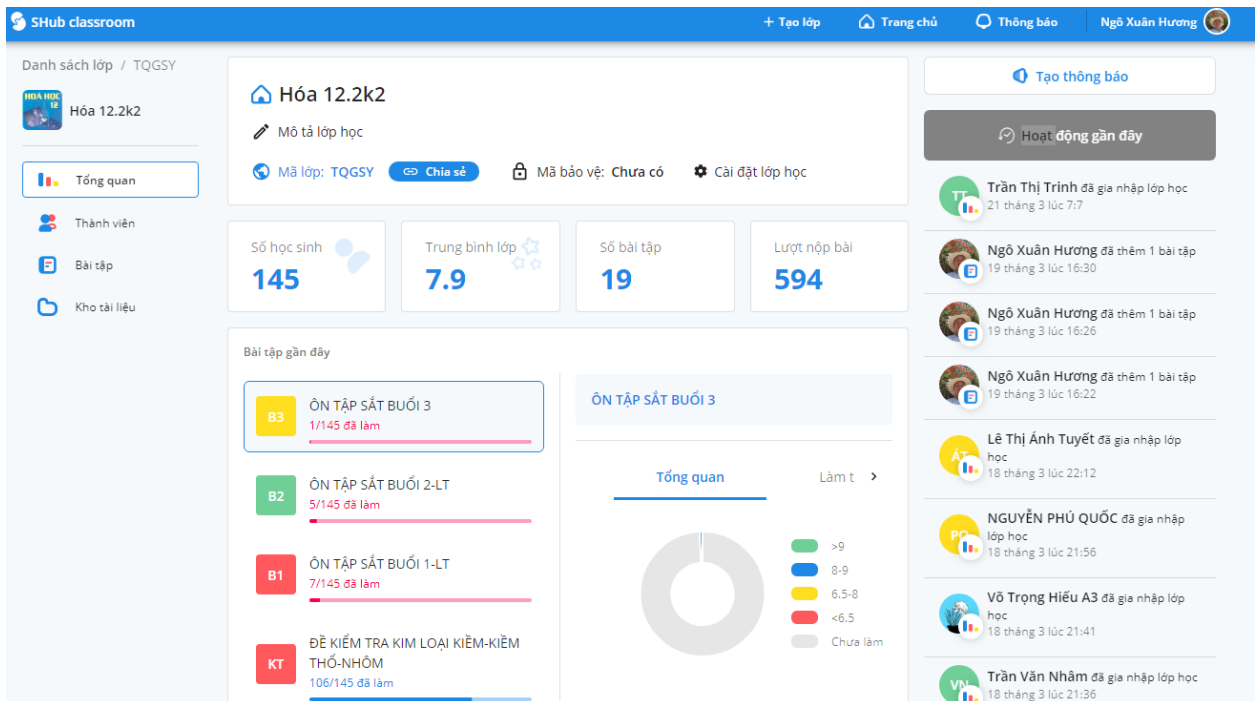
SHub classroom
+ Tạo lớp
Trang chủ
Thông báo
Ngô Xuân Hương

Danh sách lớp / TQGSY
HÓA HỌC 12
Hóa 12.2k2
Tổng quan
Thành viên
Bài tập
Kho tài liệu

Hóa 12.2k2
Mô tả lớp học
Mã lớp: TQGSY
Chia sẻ
Mã bảo vệ: Chưa có
Cài đặt lớp học

Số học sinh
145
Trung bình lớp
7.9
Số bài tập
19
Lượt nộp bài
594

Bài tập gần đây
B3
ÔN TẬP SẮT BUỔI 3
1/145 đã làm
B2
ÔN TẬP SẮT BUỔI 2-LT
5/145 đã làm
B1
ÔN TẬP SẮT BUỔI 1-LT
7/145 đã làm
KT
ĐỀ KIỂM TRA KIM LOẠI KIỀM-KIỀM THỔ-NHÔM
106/145 đã làm

ÔN TẬP SẮT BUỔI 3
Tổng quan
Làm t
>9
8-9
6.5-8
<6.5
Chưa làm

Tạo thông báo
Hoạt động gần đây
TT
Trần Thị Trinh đã gia nhập lớp học
21 tháng 3 lúc 7:7
Ngô Xuân Hương đã thêm 1 bài tập
19 tháng 3 lúc 16:30
Ngô Xuân Hương đã thêm 1 bài tập
19 tháng 3 lúc 16:26
Ngô Xuân Hương đã thêm 1 bài tập
19 tháng 3 lúc 16:22
ÁT
Lê Thị Ánh Tuyết đã gia nhập lớp học
18 tháng 3 lúc 22:12
PQ
NGUYỄN PHÚ QUỐC đã gia nhập lớp học
18 tháng 3 lúc 21:56
Võ Trọng Hiếu A3 đã gia nhập lớp học
18 tháng 3 lúc 21:41
VN
Trần Văn Nhâm đã gia nhập lớp học
18 tháng 3 lúc 21:36